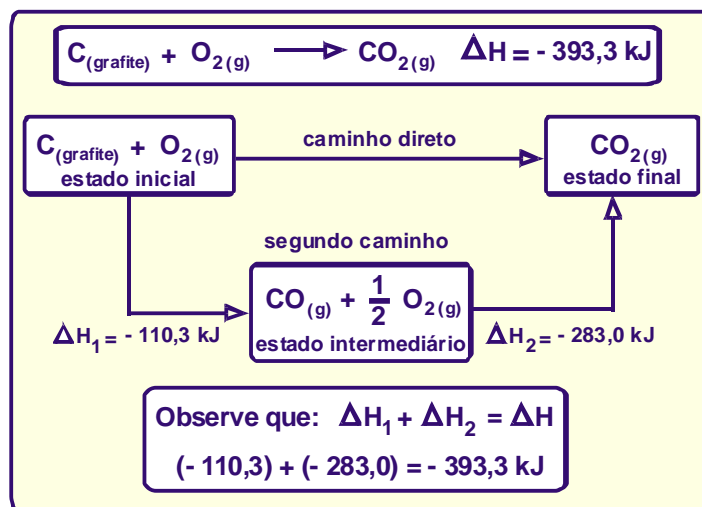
$C_{(grafite)} + O_{2(g)} \longrightarrow CO_{2(g)}$ $\Delta H = - 393,3$ kJ

$C_{(grafite)} + O_{2(g)}$
estado inicial

caminho direto

$CO_{2(g)}$
estado final

segundo caminho

$\Delta H_1 = - 110,3$ kJ

$CO_{(g)} + \frac{1}{2} O_{2(g)}$
estado intermediário

$\Delta H_2 = - 283,0$ kJ

Observe que: $\Delta H_1 + \Delta H_2 = \Delta H$
$(- 110,3) + (- 283,0) = - 393,3$ kJ